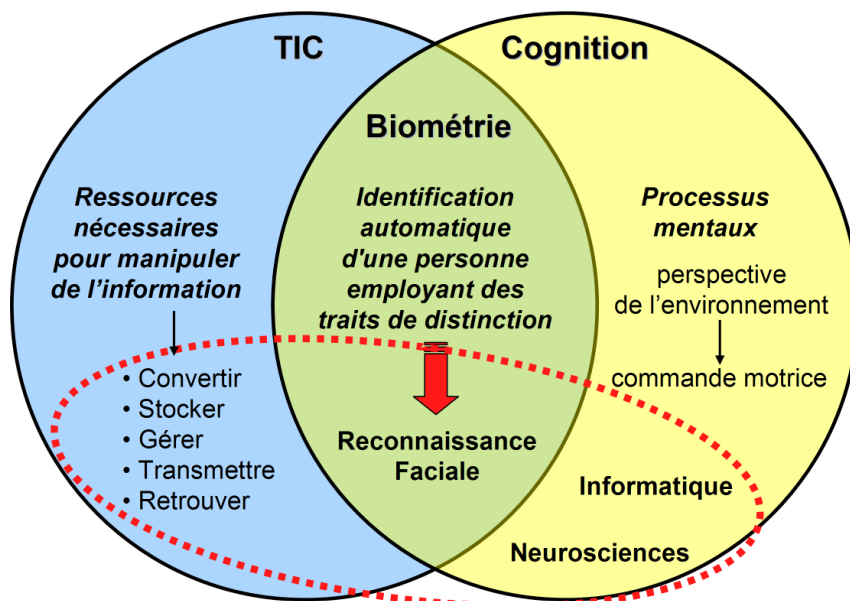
TIC

Cognition

Biométrie

Ressources nécessaires pour manipuler de l'information

• Convertir
• Stocker
• Gérer
• Transmettre
• Retrouver

Identification automatique d'une personne employant des traits de distinction

Reconnaissance Faciale

Processus mentaux

perspective de l'environnement

commande motrice

Informatique

Neurosciences